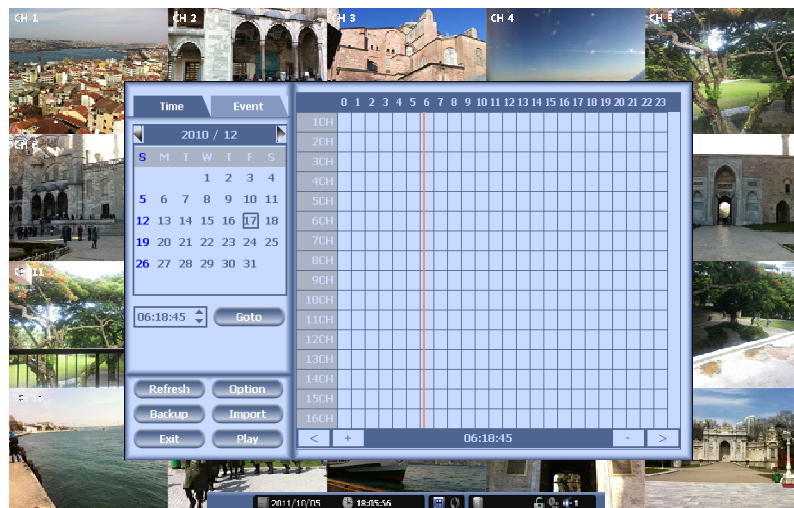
CH 1
CH 2
CH 3
CH 4
CH 5

Time
Event

2010 / 12

| S | M | T | W | T | F | S |
|---|---|---|---|---|---|---|
| | | | 1 | 2 | 3 | 4 |
| 5 | 6 | 7 | 8 | 9 | 10 | 11 |
| 12 | 13 | 14 | 15 | 16 | 17 | 18 |
| 19 | 20 | 21 | 22 | 23 | 24 | 25 |
| 26 | 27 | 28 | 29 | 30 | 31 | |

06:18:45
Goto

Refresh
Option
Backup
Import
Exit
Play

0 1 2 3 4 5 6 7 8 9 10 11 12 13 14 15 16 17 18 19 20 21 22 23

1CH
2CH
3CH
4CH
5CH
6CH
7CH
8CH
9CH
10CH
11CH
12CH
13CH
14CH
15CH
16CH

<
+
06:18:45
-
>

2011/10/05
18:05:56
1